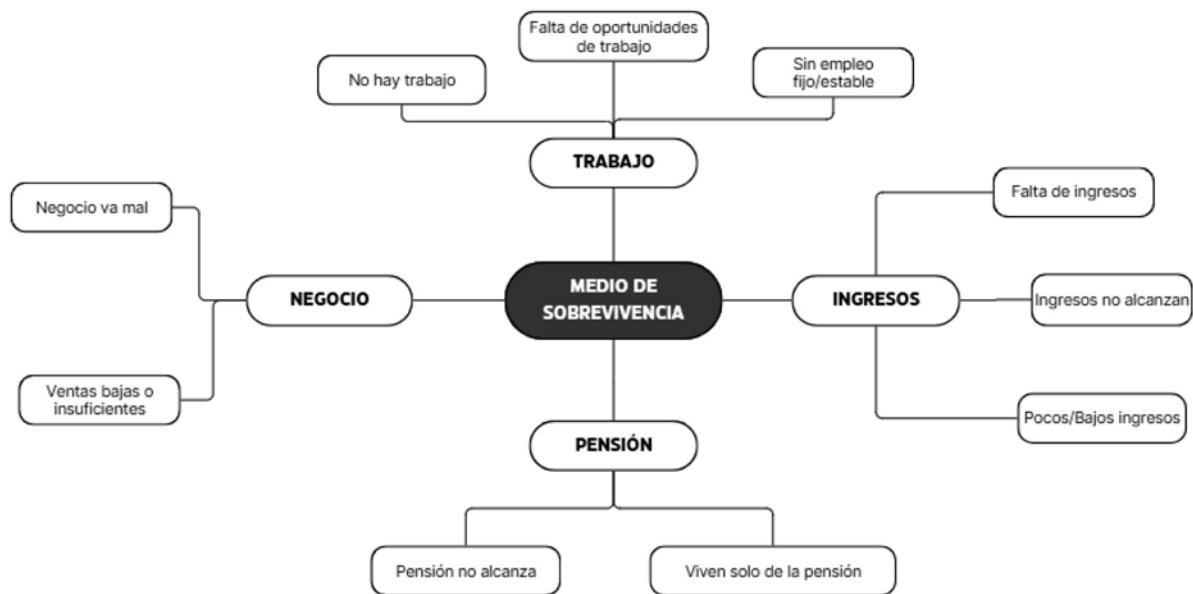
Falta de oportunidades de trabajo

No hay trabajo

Sin empleo fijo/estable

TRABAJO

Negocio va mal

NEGOCIO

Ventas bajas o insuficientes

MEDIO DE SOBREVIVENCIA

Falta de ingresos

INGRESOS

Ingresos no alcanzan

Pocos/Bajos ingresos

PENSIÓN

Pensión no alcanza

Viven solo de la pensión